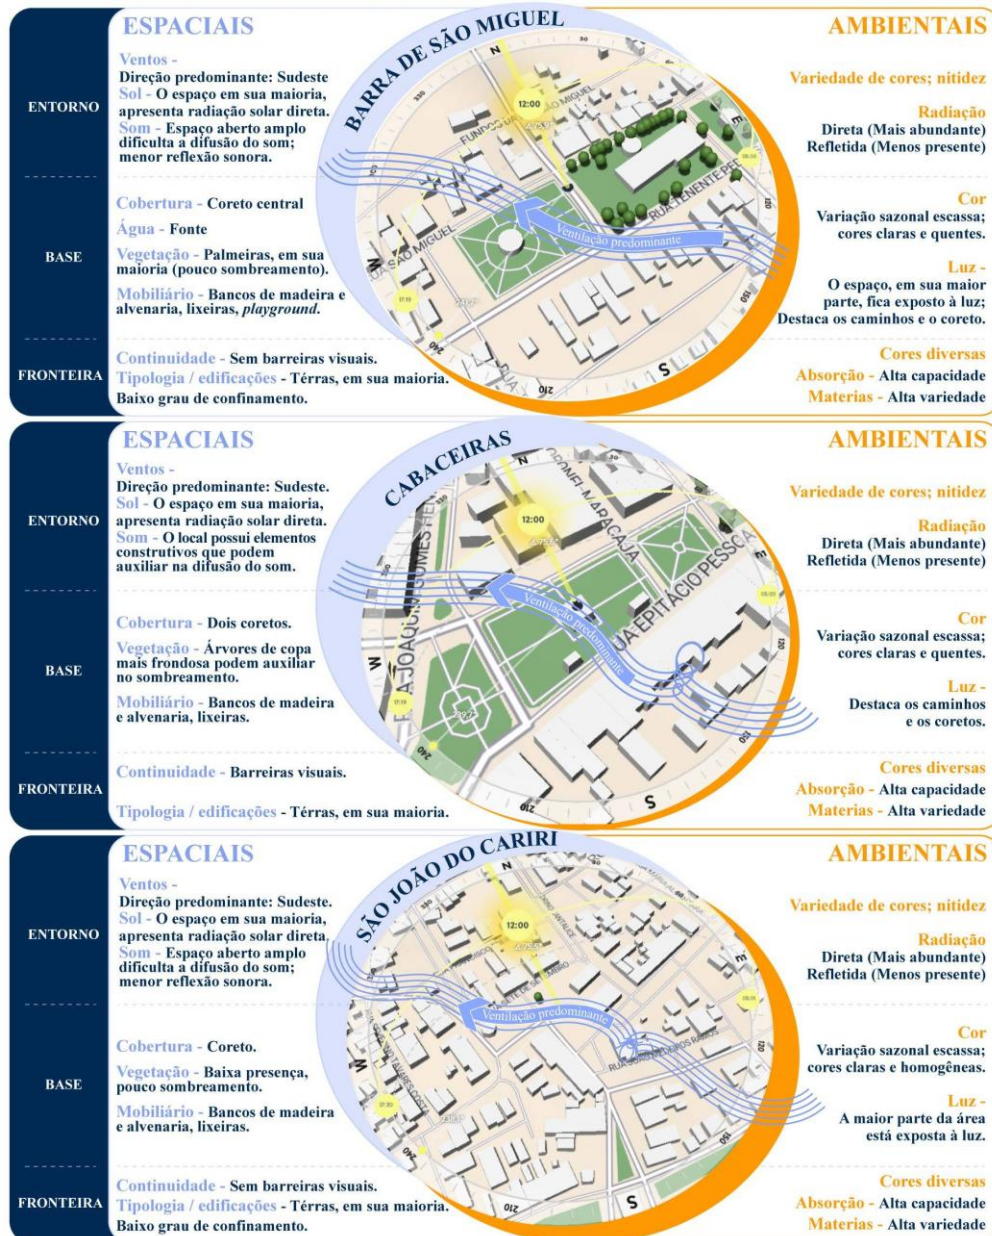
ESPACIAIS

BARRA DE SÃO MIGUEL

AMBIENTAIS

ENTORNO

Ventos - Direção predominante: Sudeste
Sol - O espaço em sua maioria, apresenta radiação solar direta.
Som - Espaço aberto amplo dificulta a difusão do som; menor reflexão sonora.

Variedade de cores; nitidez

Radiação
Direta (Mais abundante)
Refletida (Menos presente)

BASE

Cobertura - Coreto central
Água - Fonte
Vegetação - Palmeiras, em sua maioria (pouco sombreamento).
Mobiliário - Bancos de madeira e alvenaria, lixeiras, *playground*.

Cor
Variação sazonal escassa; cores claras e quentes.

Luz - O espaço, em sua maior parte, fica exposto à luz; Destaca os caminhos e o coreto.

FRONTEIRA

Continuidade - Sem barreiras visuais.
Tipologia / edificações - Térras, em sua maioria.
Baixo grau de confinamento.

Cores diversas
Absorção - Alta capacidade
Materias - Alta variedade

12:00
Ventilação predominante
RUA SÃO MIGUEL
RUA TENENTE PE
N E S W
330 240 210 120 150

ESPACIAIS

CABACEIRAS

AMBIENTAIS

ENTORNO

Ventos - Direção predominante: Sudeste.
Sol - O espaço em sua maioria, apresenta radiação solar direta.
Som - O local possui elementos construtivos que podem auxiliar na difusão do som.

Variedade de cores; nitidez

Radiação
Direta (Mais abundante)
Refletida (Menos presente)

BASE

Cobertura - Dois coretos.
Vegetação - Árvores de copa mais frondosa podem auxiliar no sombreamento.
Mobiliário - Bancos de madeira e alvenaria, lixeiras.

Cor
Variação sazonal escassa; cores claras e quentes.

Luz - Destaca os caminhos e os coretos.

FRONTEIRA

Continuidade - Barreiras visuais.
Tipologia / edificações - Térras, em sua maioria.

Cores diversas
Absorção - Alta capacidade
Materias - Alta variedade

12:00
Ventilação predominante
CORONEL MARACAJÁ
RUA EPITÁCIO PESSOA
RUA JOÃO GOMES
N E S W
240 210 120 150

ESPACIAIS

SÃO JOÃO DO CARIRI

AMBIENTAIS

ENTORNO

Ventos - Direção predominante: Sudeste.
Sol - O espaço em sua maioria, apresenta radiação solar direta.
Som - Espaço aberto amplo dificulta a difusão do som; menor reflexão sonora.

Variedade de cores; nitidez

Radiação
Direta (Mais abundante)
Refletida (Menos presente)

BASE

Cobertura - Coreto.
Vegetação - Baixa presença, pouco sombreamento.
Mobiliário - Bancos de madeira e alvenaria, lixeiras.

Cor
Variação sazonal escassa; cores claras e homogêneas.

Luz - A maior parte da área está exposta à luz.

FRONTEIRA

Continuidade - Sem barreiras visuais.
Tipologia / edificações - Térras, em sua maioria.
Baixo grau de confinamento.

Cores diversas
Absorção - Alta capacidade
Materias - Alta variedade

12:00
Ventilação predominante
E S
240 210 120